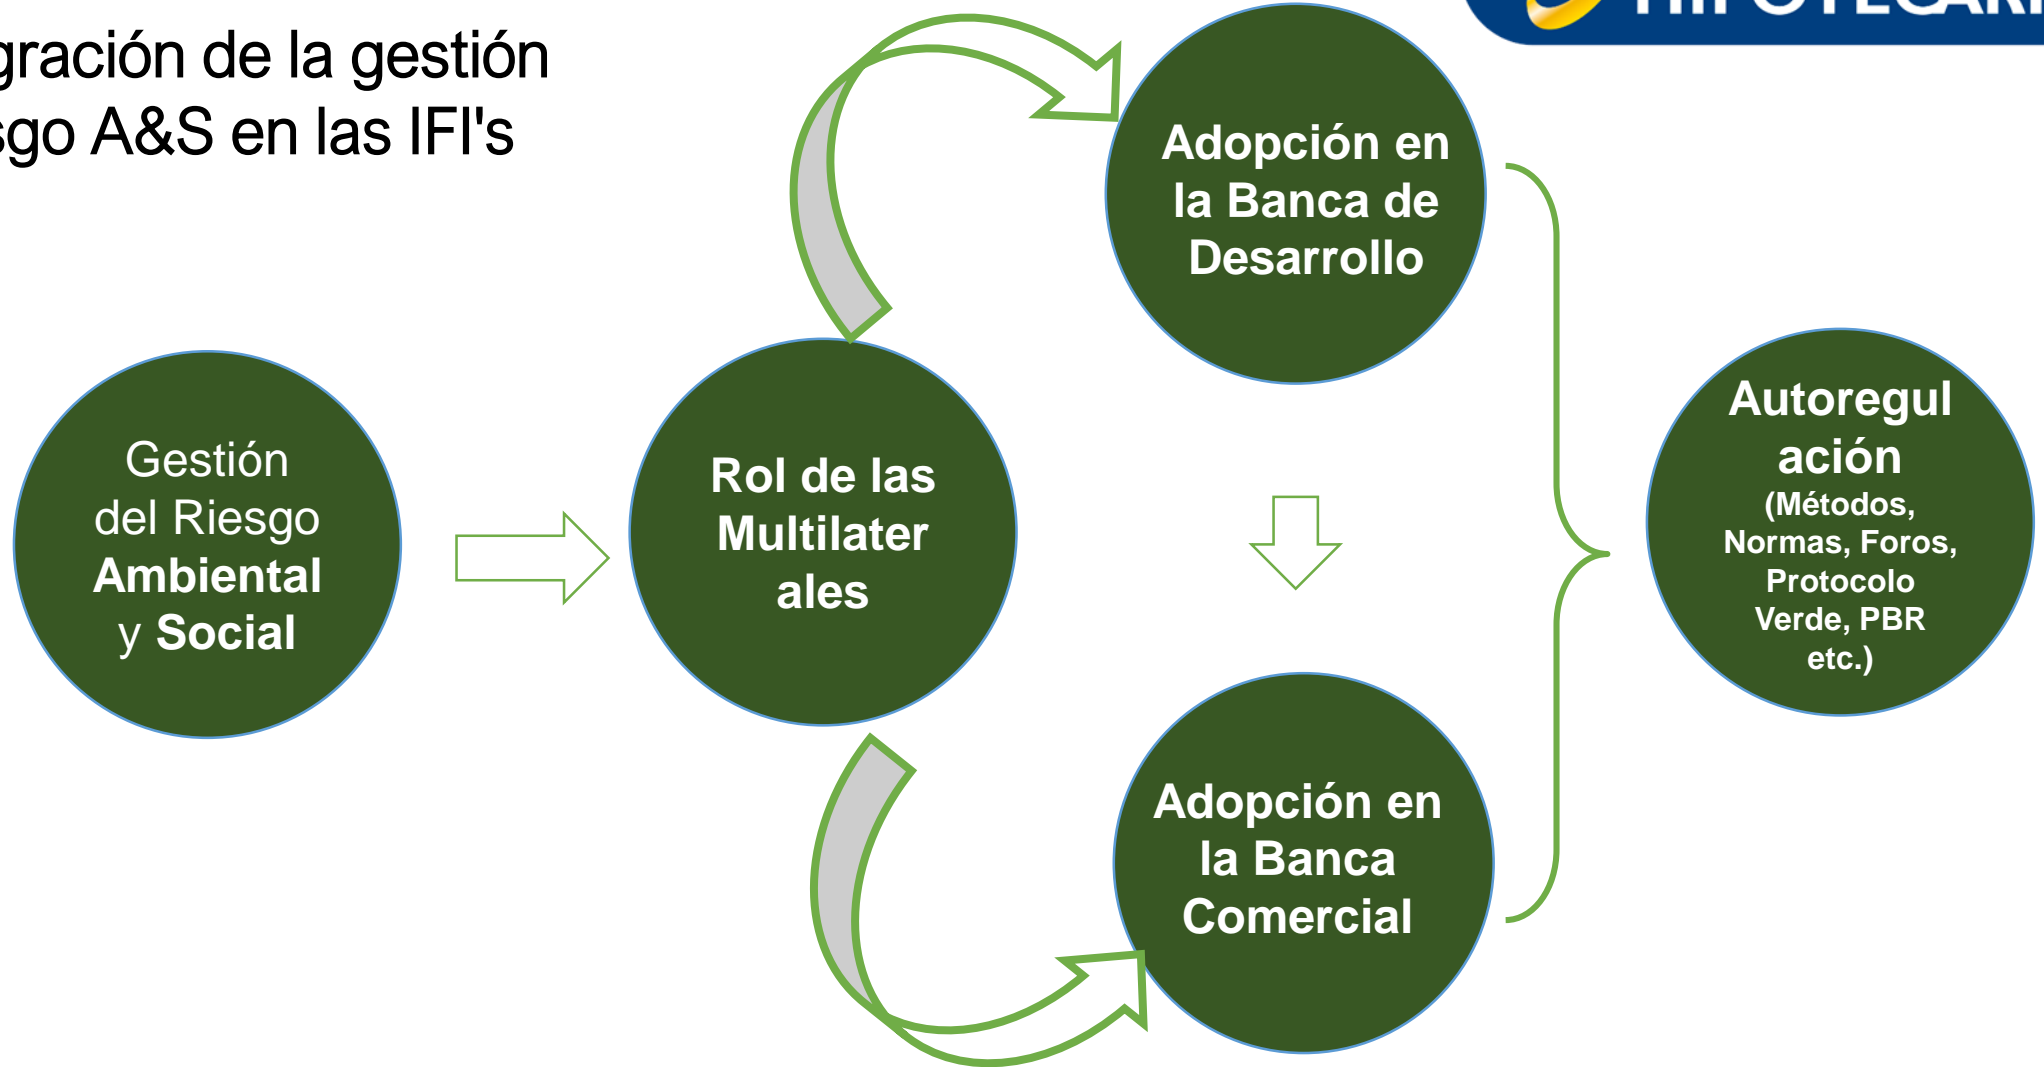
gración de la gestión
sgo A&S en las IFI's

HIPOTECARI

Gestión del Riesgo **Ambiental** y **Social**

Rol de las Multilater ales

Adopción en la Banca de Desarrollo

Adopción en la Banca Comercial

Autoregul ación (Métodos, Normas, Foros, Protocolo Verde, PBR etc.)